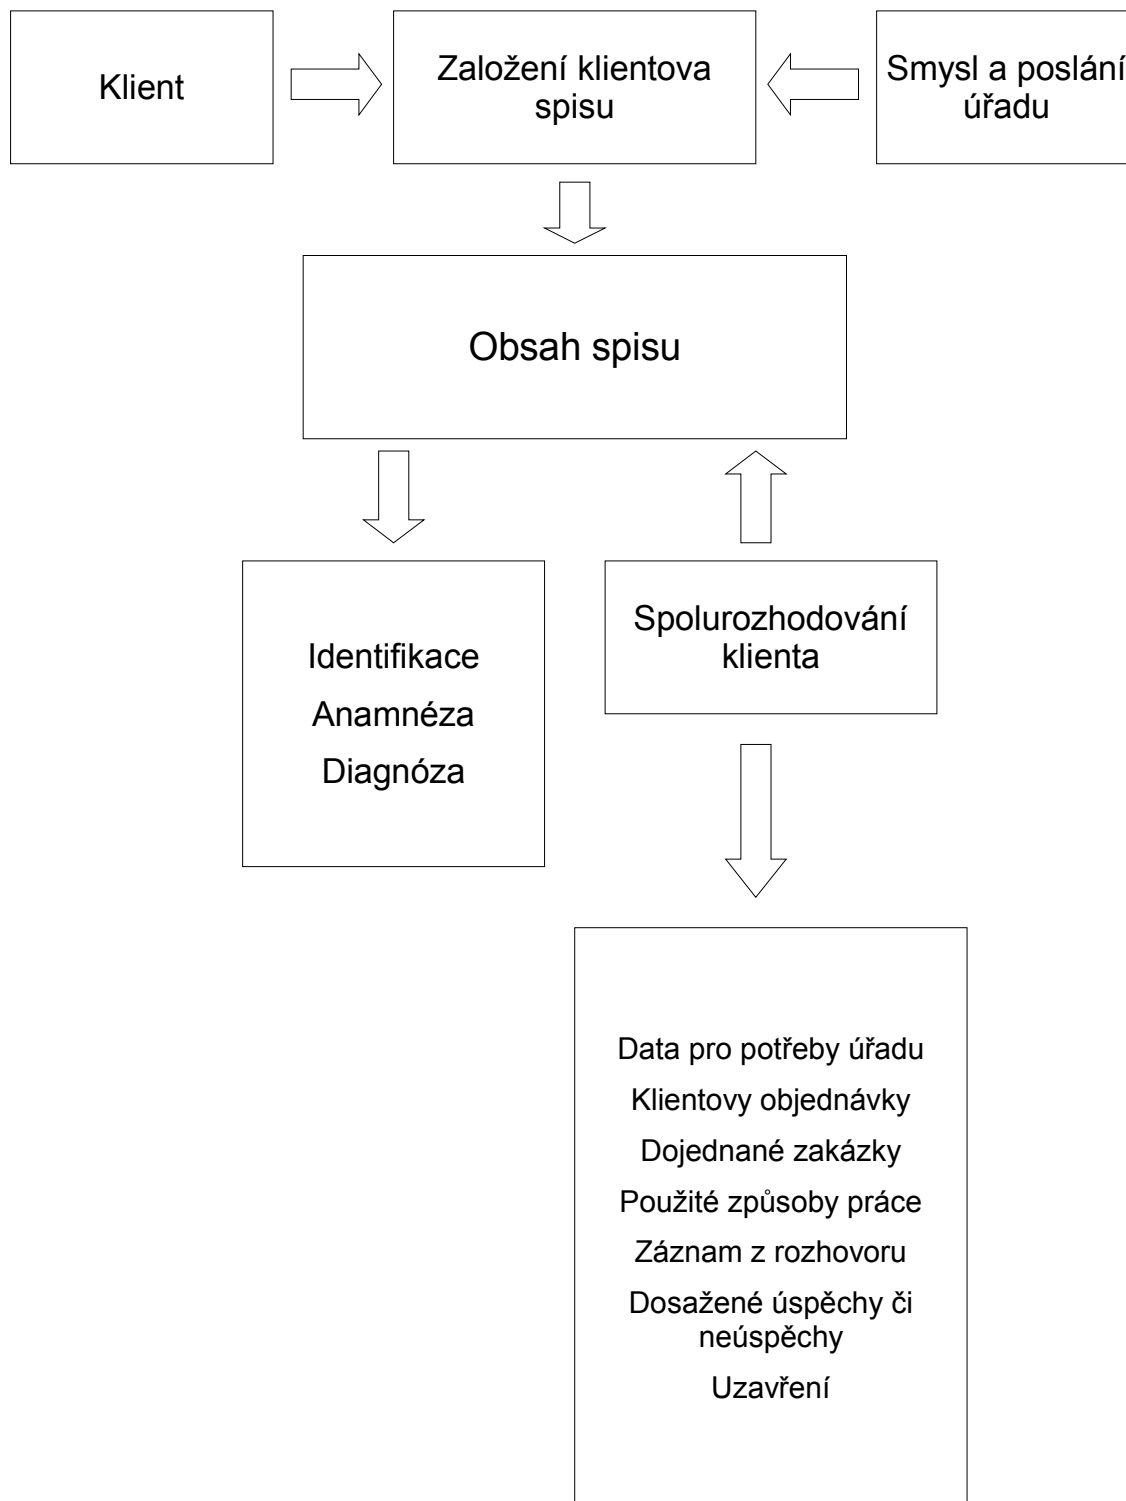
Klient

Založení klientova spisu

Smysl a poslání úřadu

Obsah spisu

Identifikace
Anamnéza
Diagnóza

Spolurozhodování klienta

Data pro potřeby úřadu
Klientovy objednávky
Dojednané zakázky
Použité způsoby práce
Záznam z rozhovoru
Dosažené úspěchy či neúspěchy
Uzavření